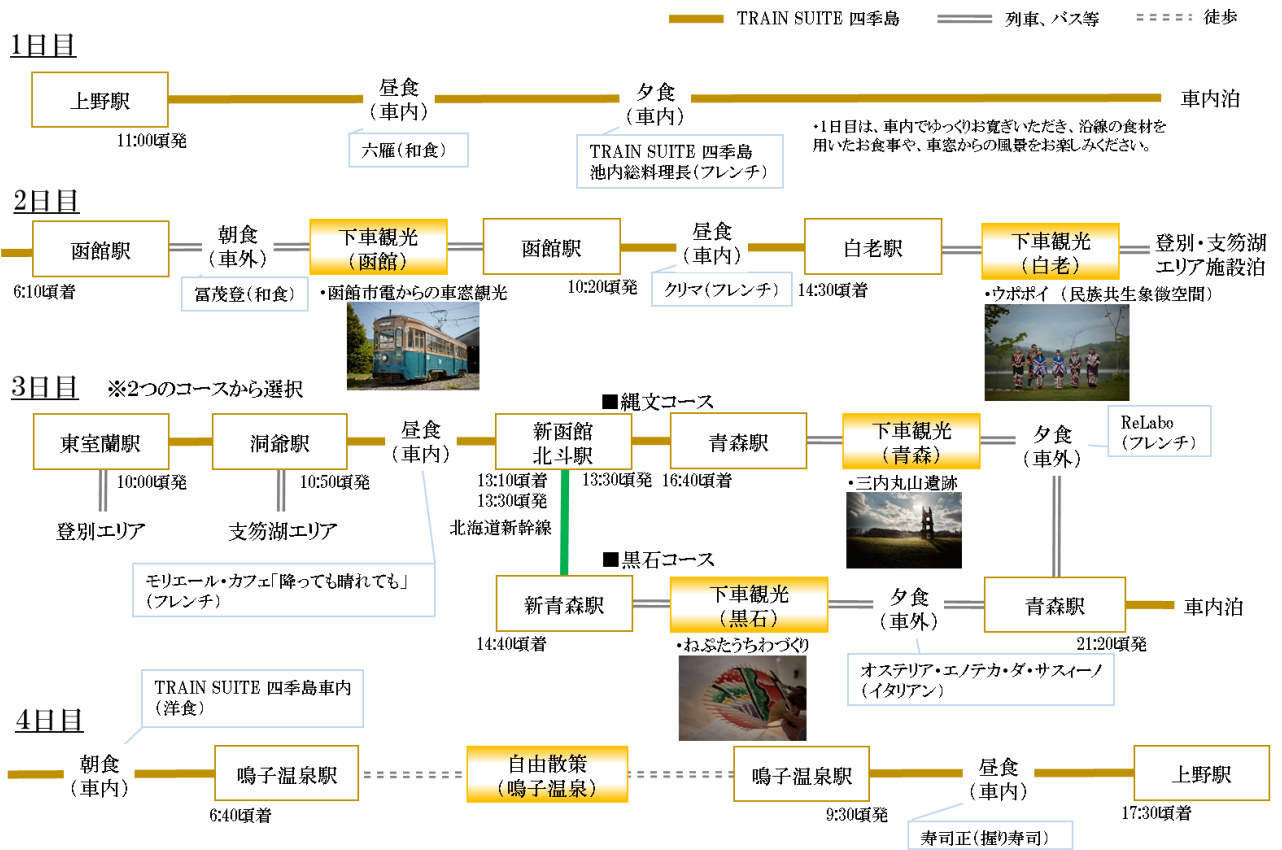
TRAIN SUITE 四季島　列車、バス等　徒歩

1日目

上野駅
11:00頃発
昼食
（車内）
六雁（和食）
夕食
（車内）
TRAIN SUITE 四季島
池内総料理長（フレンチ）
車内泊
・1日目は、車内でゆっくりお寛ぎいただき、沿線の食材を用いたお食事や、車窓からの風景をお楽しみください。

2日目

函館駅
6:10頃着
朝食
（車外）
冨茂登（和食）
下車観光
（函館）
・函館市電からの車窓観光
函館駅
10:20頃発
昼食
（車内）
クリマ（フレンチ）
白老駅
14:30頃着
下車観光
（白老）
・ウポポイ（民族共生象徴空間）
登別・支笏湖
エリア施設泊

3日目　※2つのコースから選択

東室蘭駅
10:00頃発
登別エリア
洞爺駅
10:50頃発
支笏湖エリア
昼食
（車内）
モリエール・カフェ「降っても晴れても」
（フレンチ）
新函館
北斗駅
13:10頃着
13:30頃発
北海道新幹線
■縄文コース
13:30頃発
青森駅
16:40頃着
下車観光
（青森）
・三内丸山遺跡
夕食
（車外）
ReLabo
（フレンチ）
■黒石コース
新青森駅
14:40頃着
下車観光
（黒石）
・ねぷたうちわづくり
夕食
（車外）
オステリア・エノテカ・ダ・サスィーノ
（イタリアン）
青森駅
21:20頃発
車内泊

4日目

TRAIN SUITE 四季島車内
（洋食）
朝食
（車内）
鳴子温泉駅
6:40頃着
自由散策
（鳴子温泉）
鳴子温泉駅
9:30頃発
昼食
（車内）
寿司正（握り寿司）
上野駅
17:30頃着